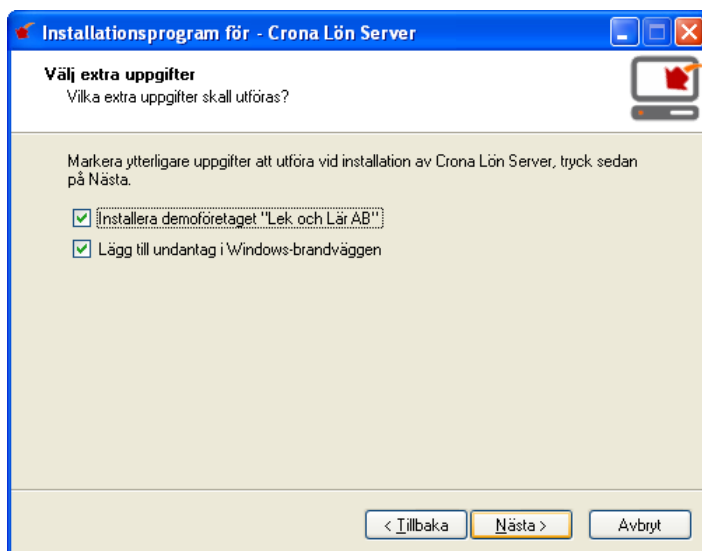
Installationsprogram för - Crona Lön Server

Välj extra uppgifter
Vilka extra uppgifter skall utföras?

Markera ytterligare uppgifter att utföra vid installation av Crona Lön Server, tryck sedan på Nästa.

Installera demoföretaget "Lek och Lär AB"

Lägg till undantag i Windows-brandväggen

< Tillbaka

Nästa >

Avbryt